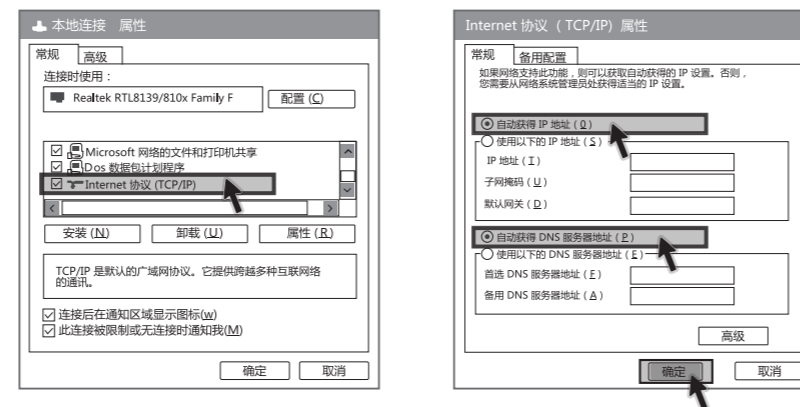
本地连接 属性

常规 高级

连接时使用：

Realtek RTL8139/810x Family F

配置 (C)

Microsoft 网络的文件和打印机共享
Dos 数据包计划程序
Internet 协议 (TCP/IP)

安装 (N) 卸载 (U) 属性 (R)

TCP/IP 是默认的广域网协议。它提供跨越多种互联网络的通讯。

连接后在通知区域显示图标(W)
此连接被限制或无连接时通知我(M)

确定 取消

Internet 协议 ( TCP/IP) 属性

常规 备用配置

如果网络支持此功能，则可以获取自动获得的 IP 设置。否则，您需要从网络系统管理员处获得适当的 IP 设置。

自动获得 IP 地址 ( O )
使用以下的 IP 地址 ( S )
IP 地址 ( I )
子网掩码 ( U )
默认网关 ( D )

自动获得 DNS 服务器地址 ( P )
使用以下的 DNS 服务器地址 ( E )
首选 DNS 服务器地址 ( F )
备用 DNS 服务器地址 ( A )

高级

确定 取消